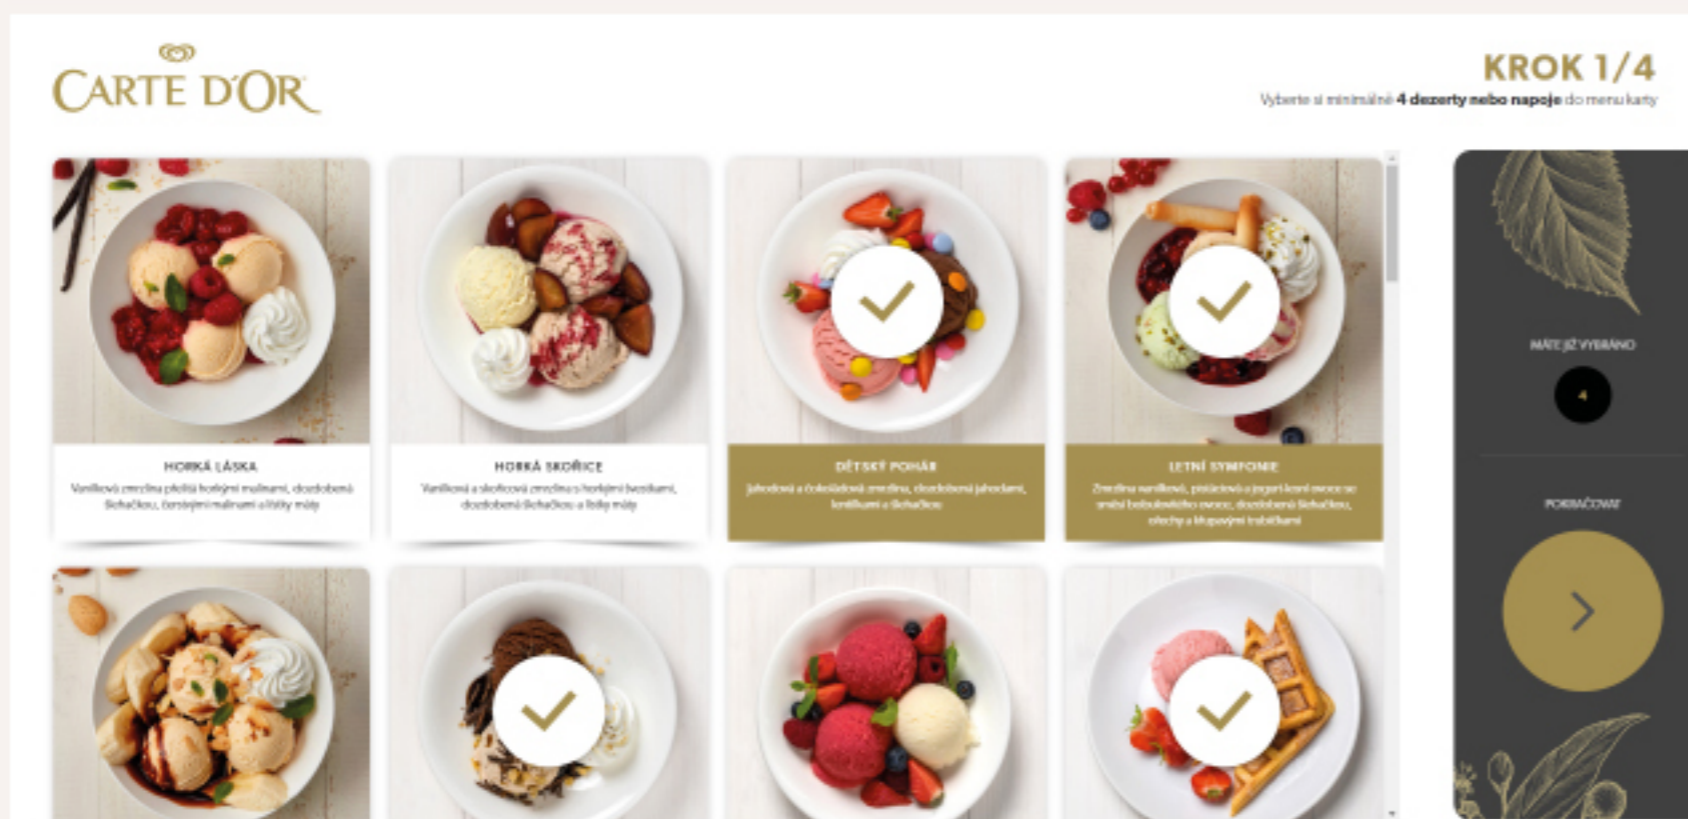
CARTE D'OR

KROK 1/4

Vyberte si minimálně **4 dezerty nebo napoje** do menu karty

HORKÁ LÁSKA

Vanilková zmrzlina přelitá horkými malinami, dozdobená šlehačkou, čerstvými malinami a lístky máty

HORKÁ SKOŘICE

Vanilková a skořicová zmrzlina s horkými švestkami, dozdobená šlehačkou a lístky máty

DĚTSKÝ POHÁR

Jahodová a čokoládová zmrzlina, dozdobená jahodami, lentilkami a šlehačkou

LETNÍ SYMFONIE

Zmrzlina vanilková, pistáciová a jogurt lesní ovoce se směsí lesního ovoce, dozdobená šlehačkou, ořechy a křupavými trubičkami

MÁTE JIŽ VYBRÁNO

4

POKRAČOVAT